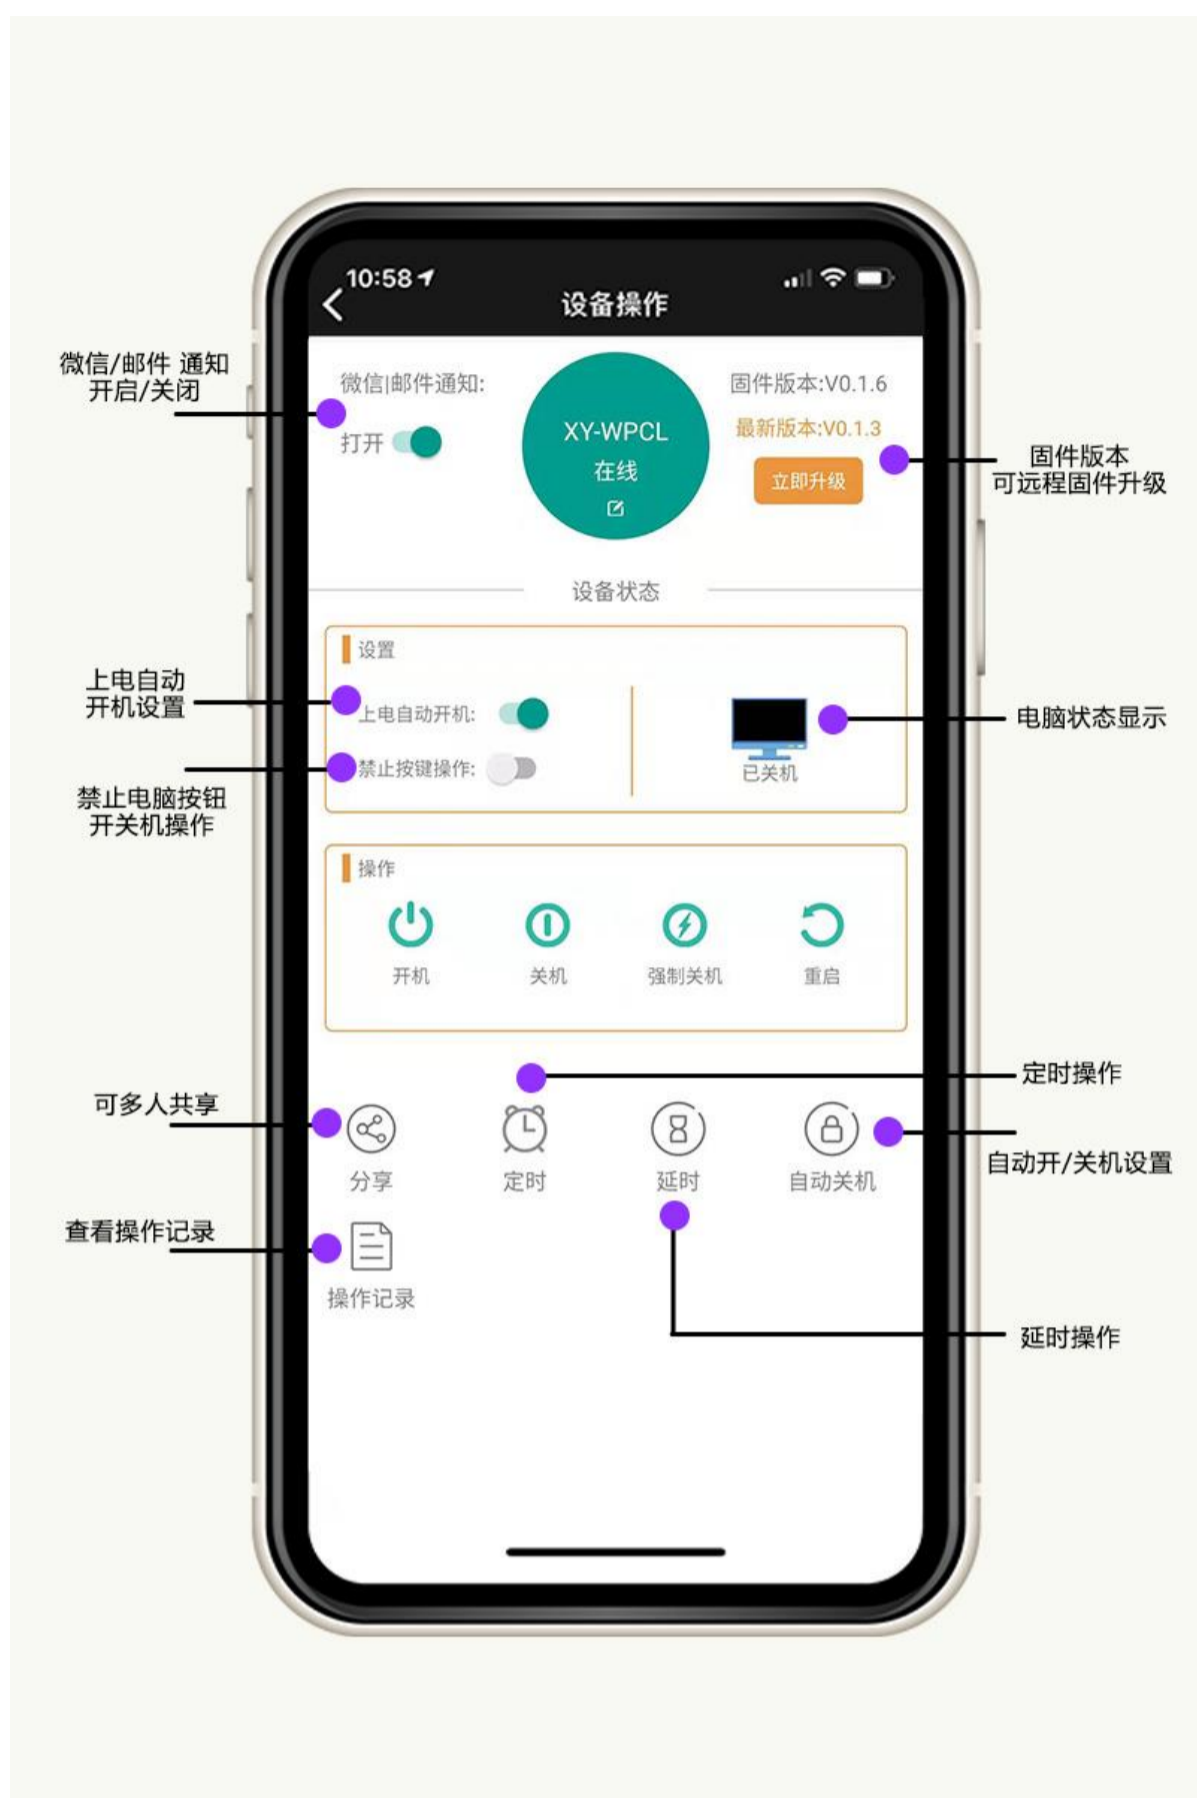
10:58

设备操作

微信/邮件 通知
开启/关闭

微信|邮件通知:

打开

XY-WPCL
在线

固件版本:V0.1.6

最新版本:V0.1.3

立即升级

固件版本
可远程固件升级

设备状态

设置

上电自动
开机设置

上电自动开机:

禁止按键操作:

禁止电脑按钮
开关机操作

已关机

电脑状态显示

操作

开机

关机

强制关机

重启

定时操作

可多人共享

分享

定时

延时

自动关机

自动开/关机设置

查看操作记录

操作记录

延时操作